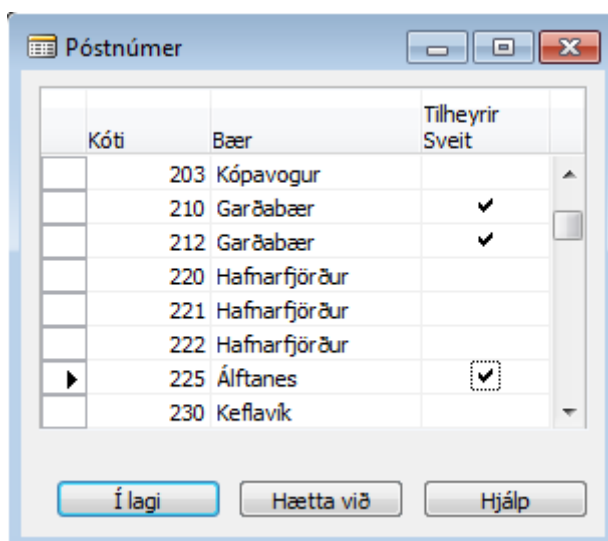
Póstnúmer

| Kóti | Bær | Tilheyrir Sveit |
|---|---|---|
| 203 | Kópavogur | |
| 210 | Garðabær | ✔ |
| 212 | Garðabær | ✔ |
| 220 | Hafnarfjörður | |
| 221 | Hafnarfjörður | |
| 222 | Hafnarfjörður | |
| 225 | Álftanes | ✔ |
| 230 | Keflavík | |

Í lagi
Hætta við
Hjálp